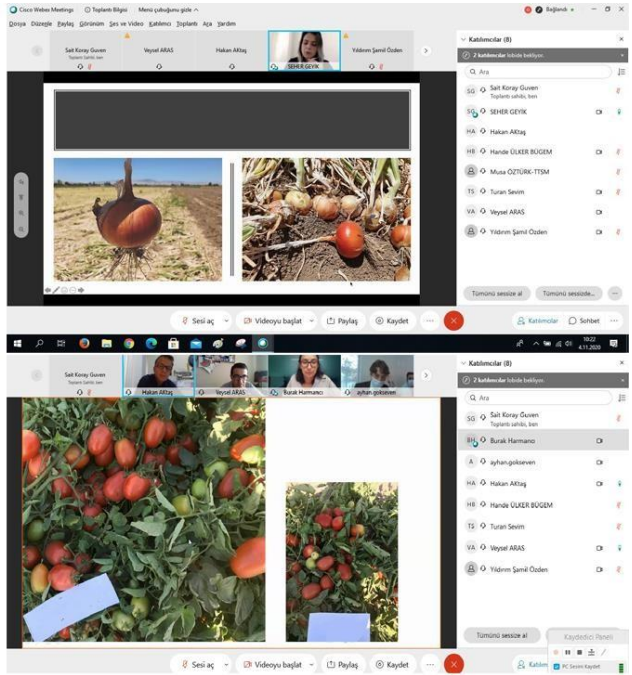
Cisco Webex Meetings  Toplantı Bilgisi  Menü çubuğunu gizle  Bağlandı

Dosya Düzenle Paylaş Görünüm Ses ve Video Katılımcı Toplantı Ara Yardım

Sait Koray Guven Toplantı sahibi, ben  Veysel ARAS  Hakan Aktaş  SEHER GEYİK  Yıldırım Şamil Özden

Katılımcılar (8)

2 katılımcılar lobide bekliyor.

Ara

SG Sait Koray Guven Toplantı sahibi, ben
SG SEHER GEYİK
HA Hakan Aktaş
HB Hande ÜLKER BÜGEM
Musa ÖZTÜRK-TTSM
TS Turan Sevim
VA Veysel ARAS
Yıldırım Şamil Özden

Tümünü sessize al  Tümünü sessize...

Sesi aç  Videoyu başlat  Paylaş  Kaydet  Katılımcılar  Sohbet

10:22 4.11.2020

Sait Koray Guven Toplantı sahibi, ben  Hakan Aktaş  Veysel ARAS  Burak Harmancı  ayhan.gokseven

Katılımcılar (8)

2 katılımcılar lobide bekliyor.

Ara

SG Sait Koray Guven Toplantı sahibi, ben
BH Burak Harmanc
A ayhan.gokseven
HA Hakan Aktaş
HB Hande ÜLKER BÜGEM
TS Turan Sevim
VA Veysel ARAS
Yıldırım Şamil Özden

Tümünü sessize al  Kaydedici Paneli

PC Sesini Kaydet

Sesi aç  Videoyu başlat  Paylaş  Kaydet  Katılım